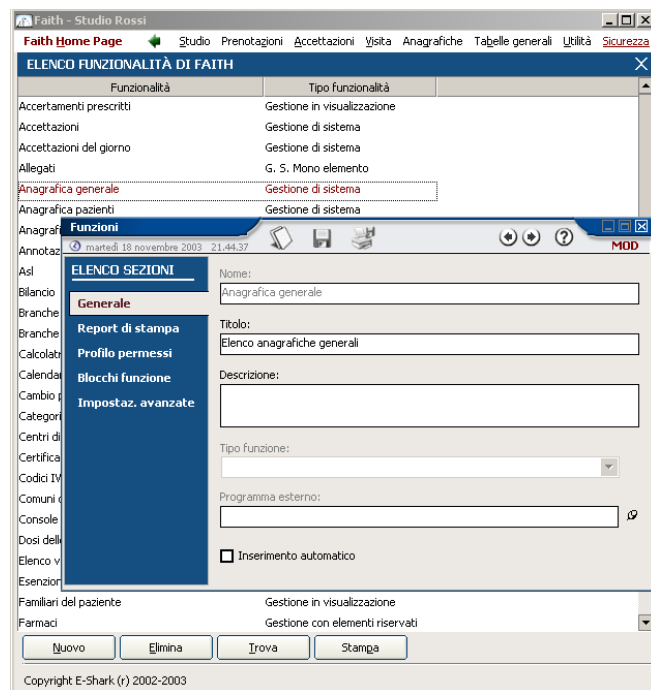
Faith - Studio Rossi

Faith Home Page
Studio Prenotazioni Accettazioni Visita Anagrafiche Tabelle generali Utilità Sicurezza

ELENCO FUNZIONALITÀ DI FAITH

| Funzionalità | Tipo funzionalità |
|---|---|
| Accertamenti prescritti | Gestione in visualizzazione |
| Accettazioni | Gestione di sistema |
| Accettazioni del giorno | Gestione di sistema |
| Allegati | G. S. Mono elemento |
| Anagrafica generale | Gestione di sistema |
| Anagrafica pazienti | Gestione di sistema |
| Anagraf | |
| Annotaz | |
| Asl | |
| Bilancio | |
| Branche | |
| Branche | |
| Calcolatr | |
| Calendar | |
| Cambio p | |
| Categori | |
| Centri di | |
| Certifica | |
| Codici IV | |
| Comuni e | |
| Console | |
| Dosi delle | |
| Elenco v | |
| Esenzion | |
| Familiari del paziente | Gestione in visualizzazione |
| Farmaci | Gestione con elementi riservati |

Funzioni
martedì 18 novembre 2003 21.44.37
MOD

ELENCO SEZIONI
Generale
Report di stampa
Profilo permessi
Blocchi funzione
Impostaz. avanzate

Nome:
Anagrafica generale
Titolo:
Elenco anagrafiche generali
Descrizione:
Tipo funzione:
Programma esterno:
Inserimento automatico

Nuovo Elimina Trova Stampa

Copyright E-Shark (r) 2002-2003